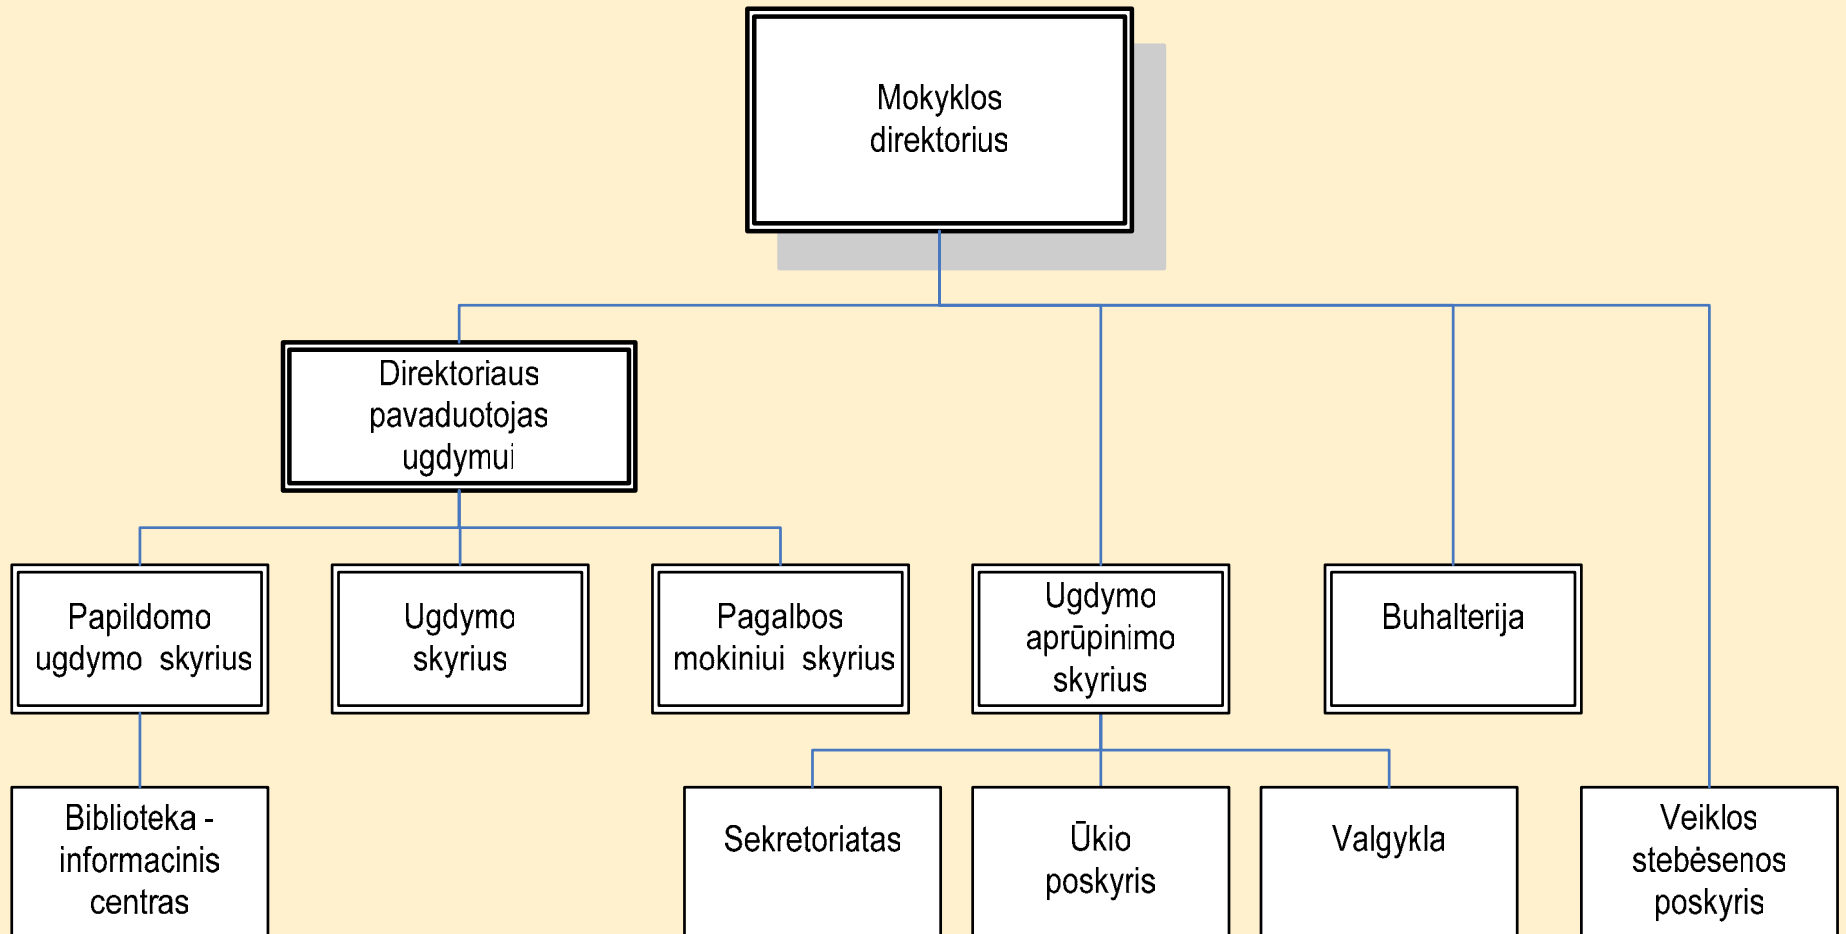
Mokyklos direktorius

Direktoriaus pavaduotojas ugdymui

Papildomo ugdymo skyrius

Ugdymo skyrius

Pagalbos mokiniui skyrius

Ugdymo aprūpinimo skyrius

Buhalterija

Biblioteka - informacinis centras

Sekretoriatas

Ūkio poskyris

Valgykla

Veiklos stebėsenos poskyris